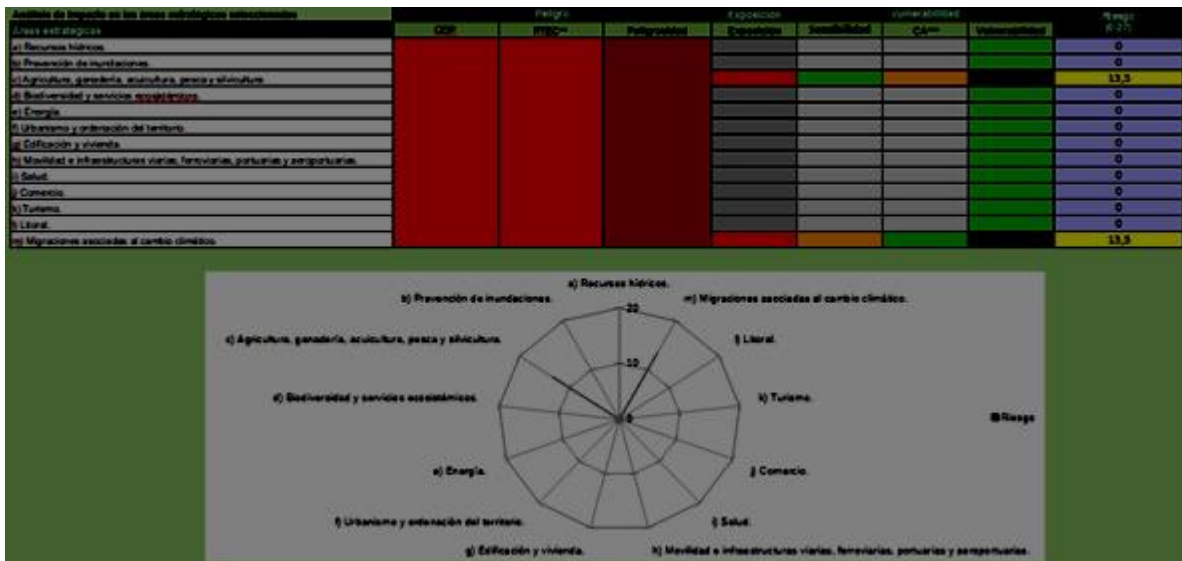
Análisis de impacto en las áreas estratégicas seleccionadas

| Áreas estratégicas | Peligro: GEP | Peligro: PTEC** | Peligro: Peligrosidad | Exposición: Exposición | Vulnerabilidad: Sensibilidad | Vulnerabilidad: CA*** | Vulnerabilidad: Vulnerabilidad | Riesgo (0-27) |
|---|---|---|---|---|---|---|---|---|
| a) Recursos hídricos. | | | | | | | | 0 |
| b) Prevención de inundaciones. | | | | | | | | 0 |
| c) Agricultura, ganadería, acuicultura, pesca y silvicultura. | | | | | | | | 13,5 |
| d) Biodiversidad y servicios ecosistémicos. | | | | | | | | 0 |
| e) Energía. | | | | | | | | 0 |
| f) Urbanismo y ordenación del territorio. | | | | | | | | 0 |
| g) Edificación y vivienda. | | | | | | | | 0 |
| h) Movilidad e infraestructuras viarias, ferroviarias, portuarias y aeroportuarias. | | | | | | | | 0 |
| i) Salud. | | | | | | | | 0 |
| j) Comercio. | | | | | | | | 0 |
| k) Turismo. | | | | | | | | 0 |
| l) Litoral. | | | | | | | | 0 |
| m) Migraciones asociadas al cambio climático. | | | | | | | | 13,5 |

a) Recursos hídricos.
b) Prevención de inundaciones.
m) Migraciones asociadas al cambio climático.
20
c) Agricultura, ganadería, acuicultura, pesca y silvicultura.
l) Litoral.
10
d) Biodiversidad y servicios ecosistémicos.
k) Turismo.
0
Riesgo
e) Energía.
j) Comercio.
f) Urbanismo y ordenación del territorio.
i) Salud.
g) Edificación y vivienda.
h) Movilidad e infraestructuras viarias, ferroviarias, portuarias y aeroportuarias.